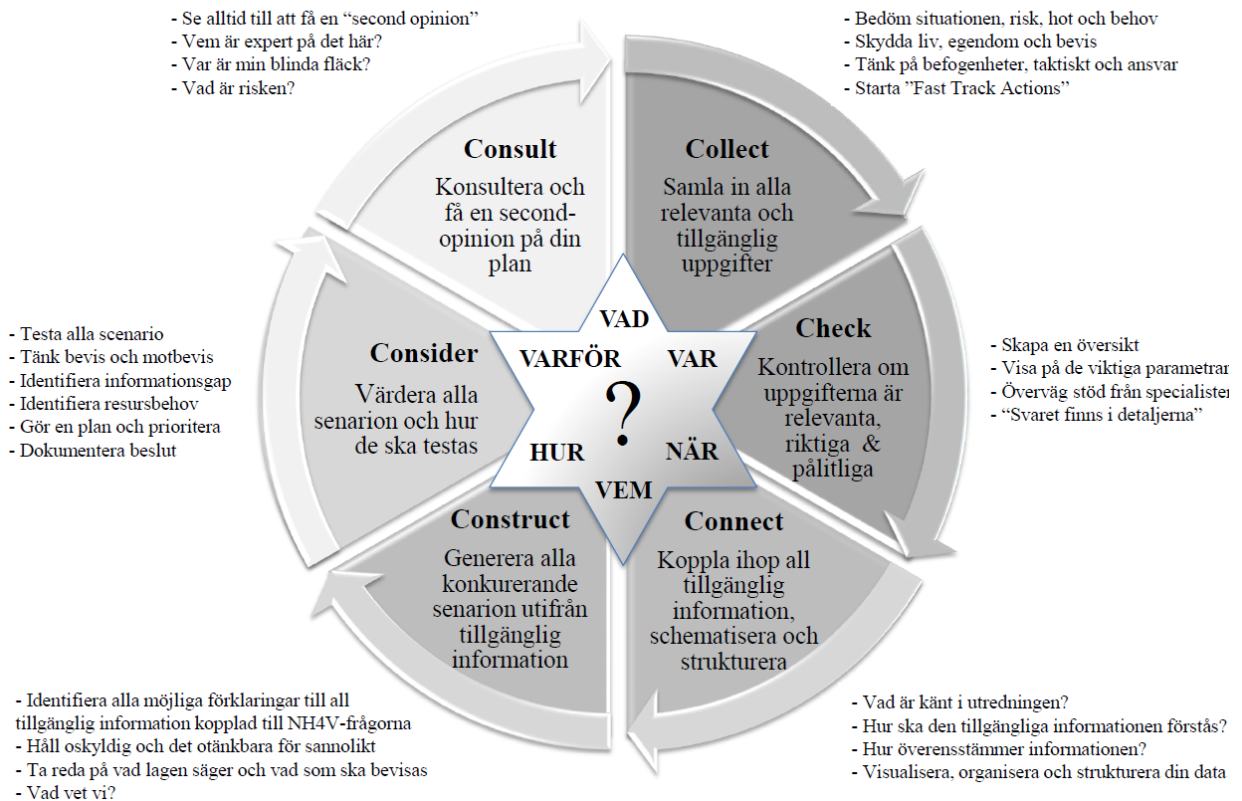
- Se alltid till att få en “second opinion”
- Vem är expert på det här?
- Var är min blinda fläck?
- Vad är risken?

- Bedöm situationen, risk, hot och behov
- Skydda liv, egendom och bevis
- Tänk på befogenheter, taktiskt och ansvar
- Starta ”Fast Track Actions”

Consult

Konsultera och få en second-opinion på din plan

Collect

Samla in alla relevanta och tillgänglig uppgifter

- Testa alla scenario
- Tänk bevis och motbevis
- Identifiera informationsgap
- Identifiera resursbehov
- Gör en plan och prioritera
- Dokumentera beslut

Consider

Värdera alla senarion och hur de ska testas

VAD

VARFÖR

VAR

?

HUR

NÄR

VEM

Check

Kontrollera om uppgifterna är relevanta, riktiga & pålitliga

- Skapa en översikt
- Visa på de viktiga parametrar
- Överväg stöd från specialister
- “Svaret finns i detaljerna”

Construct

Generera alla konkurerande senarion utifrån tillgänglig information

Connect

Koppla ihop all tillgänglig information, schematisera och strukturera

- Identifiera alla möjliga förklaringar till all tillgänglig information kopplad till NH4V-frågorna
- Håll oskyldig och det otänkbara för sannolikt
- Ta reda på vad lagen säger och vad som ska bevisas
- Vad vet vi?

- Vad är känt i utredningen?
- Hur ska den tillgängliga informationen förstås?
- Hur överensstämmer informationen?
- Visualisera, organisera och strukturera din data